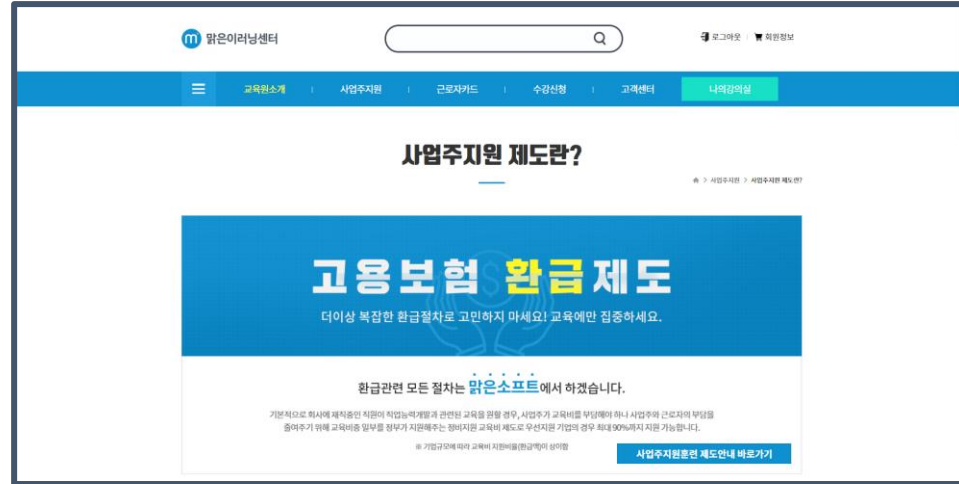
m 맑은이러닝센터

로그아웃 | 회원정보

교육원소개 | 사업주지원 | 근로자카드 | 수강신청 | 고객센터 | 나의강의실

사업주지원 제도란?

사업주지원 > 사업주지원 제도란?

고용보험 환급제도

더이상 복잡한 환급절차로 고민하지 마세요! 교육에만 집중하세요.

환급관련 모든 절차는 맑은소프트에서 하겠습니다.

기본적으로 회사에 재직중인 직원이 직업능력개발과 관련된 교육을 원할 경우, 사업주가 교육비를 부담해야 하나 사업주와 근로자의 부담을 줄여주기 위해 교육비중 일부를 정부가 지원해주는 정비지원 교육비 제도로 우선지원 기업의 경우 최대 90%까지 지원 가능합니다.

※ 기업규모에 따라 교육비 지원비율(환급액)이 상이함

사업주지원훈련 제도안내 바로가기